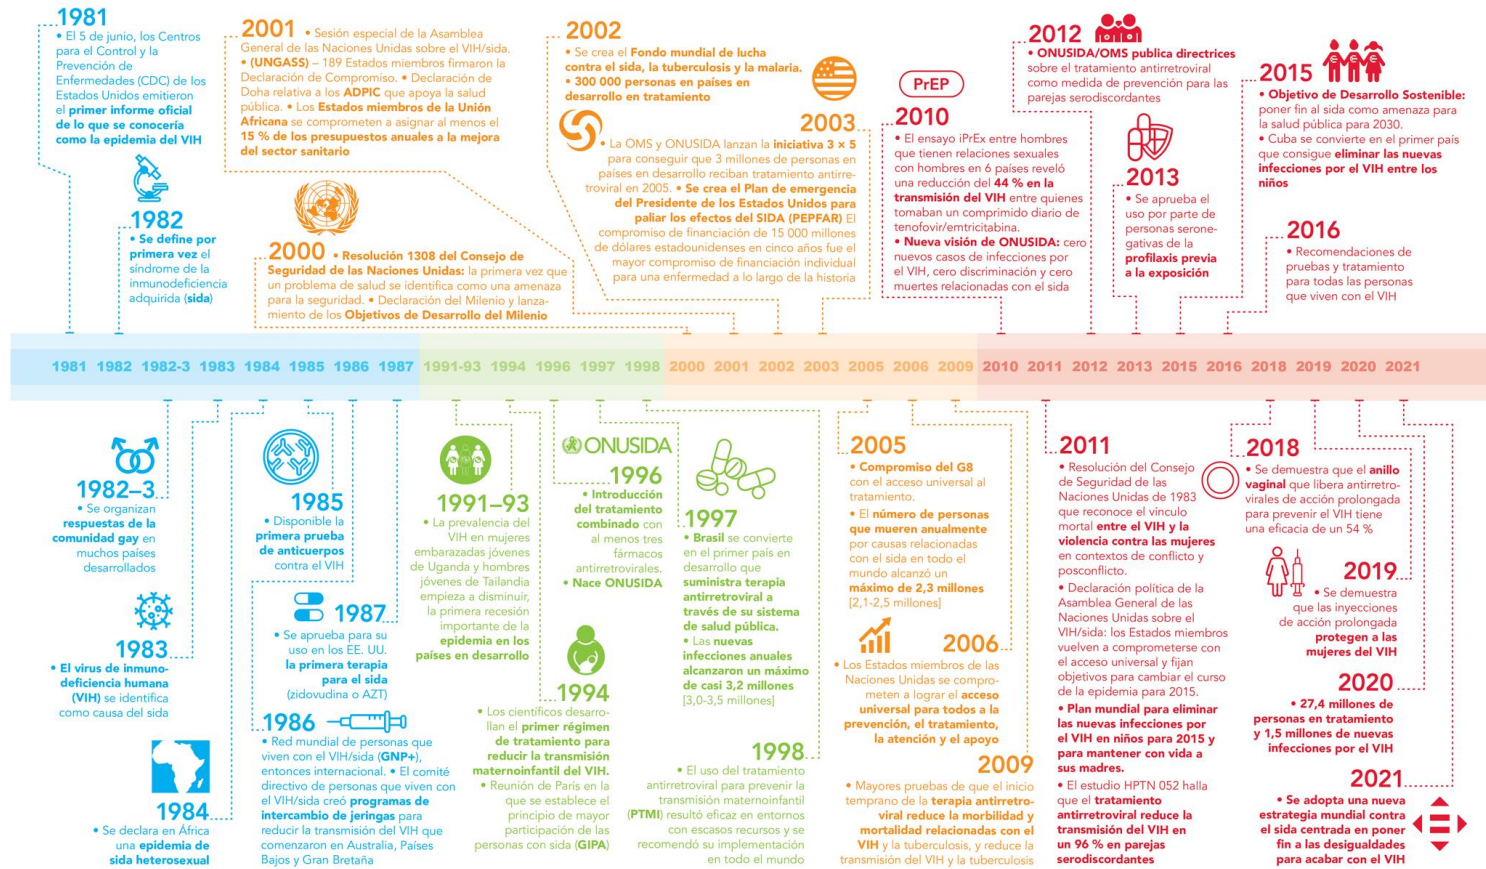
1981
• El 5 de junio, los Centros para el Control y la Prevención de Enfermedades (CDC) de los Estados Unidos emitieron el primer informe oficial de lo que se conocería como la epidemia del VIH

1982
• Se define por primera vez el síndrome de la inmunodeficiencia adquirida (sida)

2001
• Sesión especial de la Asamblea General de las Naciones Unidas sobre el VIH/sida. • (UNGASS) – 189 Estados miembros firmaron la Declaración de Compromiso. • Declaración de Doha relativa a los ADPIC que apoya la salud pública. • Los Estados miembros de la Unión Africana se comprometen a asignar al menos el 15 % de los presupuestos anuales a la mejora del sector sanitario

2000
• Resolución 1308 del Consejo de Seguridad de las Naciones Unidas: la primera vez que un problema de salud se identifica como una amenaza para la seguridad. • Declaración del Milenio y lanzamiento de los Objetivos de Desarrollo del Milenio

2002
• Se crea el Fondo mundial de lucha contra el sida, la tuberculosis y la malaria. • 300 000 personas en países en desarrollo en tratamiento

2003
• La OMS y ONUSIDA lanzan la iniciativa 3 × 5 para conseguir que 3 millones de personas en países en desarrollo reciban tratamiento antirretroviral en 2005. • Se crea el Plan de emergencia del Presidente de los Estados Unidos para paliar los efectos del SIDA (PEPFAR) El compromiso de financiación de 15 000 millones de dólares estadounidenses en cinco años fue el mayor compromiso de financiación individual para una enfermedad a lo largo de la historia

PrEP
2010
• El ensayo iPrEx entre hombres que tienen relaciones sexuales con hombres en 6 países reveló una reducción del 44 % en la transmisión del VIH entre quienes tomaban un comprimido diario de tenofovir/emtricitabina.
• Nueva visión de ONUSIDA: cero nuevos casos de infecciones por el VIH, cero discriminación y cero muertes relacionadas con el sida

2012
• ONUSIDA/OMS publica directrices sobre el tratamiento antirretroviral como medida de prevención para las parejas serodiscordantes

2013
• Se aprueba el uso por parte de personas seronegativas de la profilaxis previa a la exposición

2015
• Objetivo de Desarrollo Sostenible: poner fin al sida como amenaza para la salud pública para 2030.
• Cuba se convierte en el primer país que consigue eliminar las nuevas infecciones por el VIH entre los niños

2016
• Recomendaciones de pruebas y tratamiento para todas las personas que viven con el VIH

1981 1982 1982-3 1983 1984 1985 1986 1987 1991-93 1994 1996 1997 1998 2000 2001 2002 2003 2005 2006 2009 2010 2011 2012 2013 2015 2016 2018 2019 2020 2021

1982–3
• Se organizan respuestas de la comunidad gay en muchos países desarrollados

1983
• El virus de inmunodeficiencia humana (VIH) se identifica como causa del sida

1984
• Se declara en África una epidemia de sida heterosexual

1985
• Disponible la primera prueba de anticuerpos contra el VIH

1987
• Se aprueba para su uso en los EE. UU. la primera terapia para el sida (zidovudina o AZT)

1986
• Red mundial de personas que viven con el VIH/sida (GNP+), entonces internacional. • El comité directivo de personas que viven con el VIH/sida creó programas de intercambio de jeringas para reducir la transmisión del VIH que comenzaron en Australia, Países Bajos y Gran Bretaña

1991–93
• La prevalencia del VIH en mujeres embarazadas jóvenes de Uganda y hombres jóvenes de Tailandia empieza a disminuir, la primera recesión importante de la epidemia en los países en desarrollo

1994
• Los científicos desarrollan el primer régimen de tratamiento para reducir la transmisión maternoinfantil del VIH.
• Reunión de París en la que se establece el principio de mayor participación de las personas con sida (GIPA)

ONUSIDA
1996
• Introducción del tratamiento combinado con al menos tres fármacos antirretrovirales.
• Nace ONUSIDA

1997
• Brasil se convierte en el primer país en desarrollo que suministra terapia antirretroviral a través de su sistema de salud pública.
• Las nuevas infecciones anuales alcanzaron un máximo de casi 3,2 millones [3,0-3,5 millones]

1998
• El uso del tratamiento antirretroviral para prevenir la transmisión maternoinfantil (PTMI) resultó eficaz en entornos con escasos recursos y se recomendó su implementación en todo el mundo

2005
• Compromiso del G8 con el acceso universal al tratamiento.
• El número de personas que mueren anualmente por causas relacionadas con el sida en todo el mundo alcanzó un máximo de 2,3 millones [2,1-2,5 millones]

2006
• Los Estados miembros de las Naciones Unidas se comprometen a lograr el acceso universal para todos a la prevención, el tratamiento, la atención y el apoyo

2009
• Mayores pruebas de que el inicio temprano de la terapia antirretroviral reduce la morbilidad y mortalidad relacionadas con el VIH y la tuberculosis, y reduce la transmisión del VIH y la tuberculosis

2011
• Resolución del Consejo de Seguridad de las Naciones Unidas de 1983 que reconoce el vínculo mortal entre el VIH y la violencia contra las mujeres en contextos de conflicto y posconflicto.
• Declaración política de la Asamblea General de las Naciones Unidas sobre el VIH/sida: los Estados miembros vuelven a comprometerse con el acceso universal y fijan objetivos para cambiar el curso de la epidemia para 2015.
• Plan mundial para eliminar las nuevas infecciones por el VIH en niños para 2015 y para mantener con vida a sus madres.
• El estudio HPTN 052 halla que el tratamiento antirretroviral reduce la transmisión del VIH en un 96 % en parejas serodiscordantes

2018
• Se demuestra que el anillo vaginal que libera antirretrovirales de acción prolongada para prevenir el VIH tiene una eficacia de un 54 %

2019
• Se demuestra que las inyecciones de acción prolongada protegen a las mujeres del VIH

2020
• 27,4 millones de personas en tratamiento y 1,5 millones de nuevas infecciones por el VIH

2021
• Se adopta una nueva estrategia mundial contra el sida centrada en poner fin a las desigualdades para acabar con el VIH